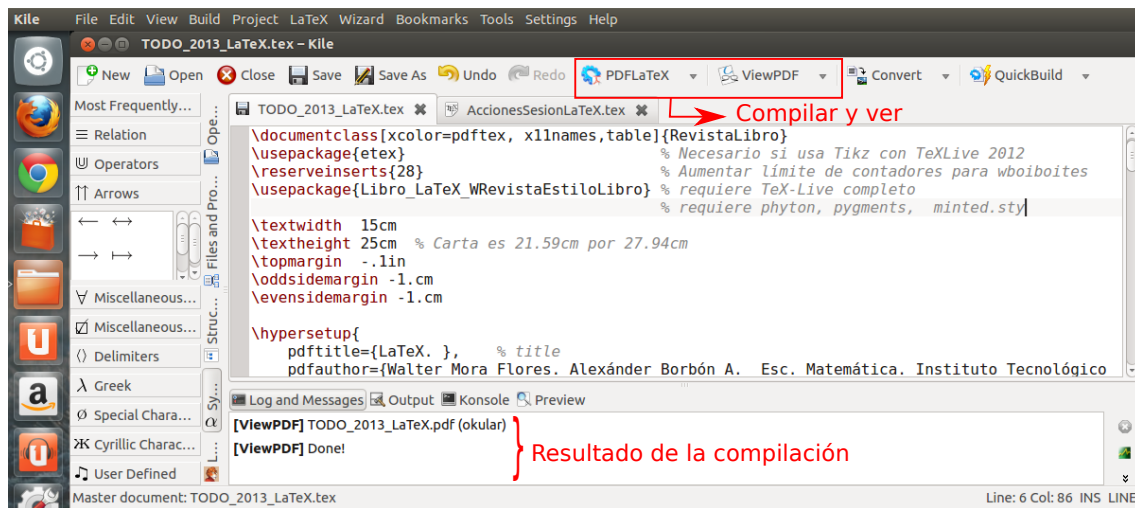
Kile File Edit View Build Project LaTeX Wizard Bookmarks Tools Settings Help

TODO_2013_LaTeX.tex – Kile

New Open Close Save Save As Undo Redo PDFLaTeX ViewPDF Convert QuickBuild

Most Frequently...
Relation
Operators
Arrows
$\leftarrow$ $\leftrightarrow$
$\rightarrow$ $\mapsto$
Miscellaneous...
Miscellaneous...
Delimiters
Greek
Special Chara...
Cyrillic Charac...
User Defined

Ope... Files and Pro... Struc... Sy... L...

TODO_2013_LaTeX.tex AccionesSesionLaTeX.tex

Compilar y ver

\documentclass[xcolor=pdftex, x11names,table]{RevistaLibro}
\usepackage{etex} % Necesario si usa Tikz con TeXLive 2012
\reserveinserts{28} % Aumentar límite de contadores para wboiboites
\usepackage{Libro_LaTeX_WRevistaEstiloLibro} % requiere TeX-Live completo
% requiere phyton, pygments, minted.sty

\textwidth 15cm
\textheight 25cm % Carta es 21.59cm por 27.94cm
\topmargin -.1in
\oddsidemargin -1.cm
\evensidemargin -1.cm

\hypersetup{
pdftitle={LaTeX. }, % title
pdfauthor={Walter Mora Flores. Alexánder Borbón A. Esc. Matemática. Instituto Tecnológico

Log and Messages Output Konsole Preview

[ViewPDF] TODO_2013_LaTeX.pdf (okular)
[ViewPDF] Done!

Resultado de la compilación

Master document: TODO_2013_LaTeX.tex

Line: 6 Col: 86 INS LINE